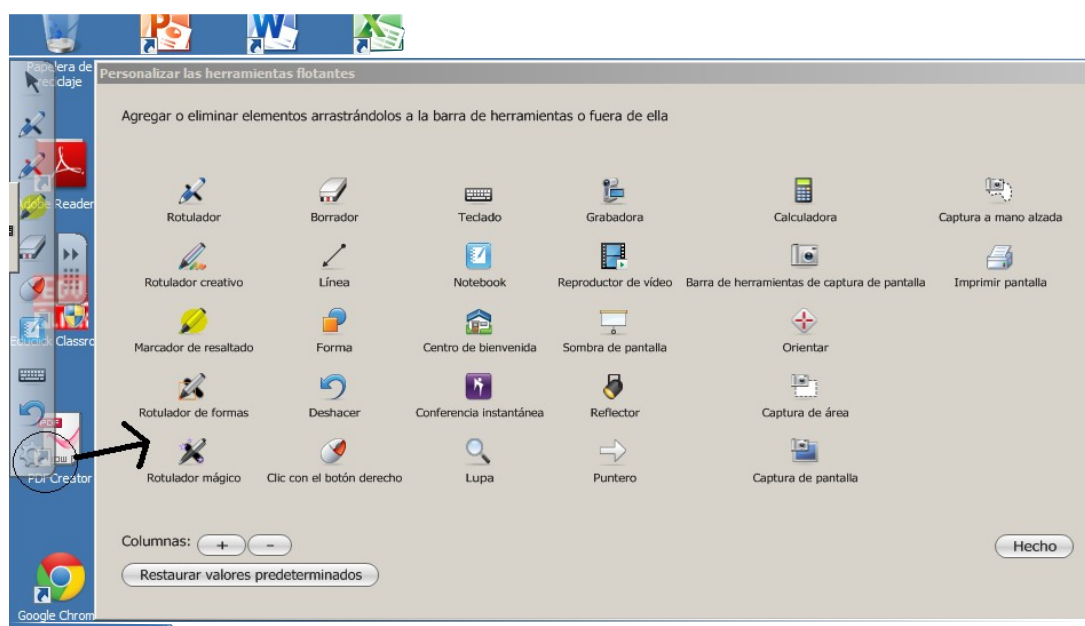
Papelera de reciclaje

Adobe Reader

Educlick Classro

PDF Creator

Google Chrom

Personalizar las herramientas flotantes

Agregar o eliminar elementos arrastrándolos a la barra de herramientas o fuera de ella

| | | | | | |
|---|---|---|---|---|---|
| Rotulador | Borrador | Teclado | Grabadora | Calculadora | Captura a mano alzada |
| Rotulador creativo | Línea | Notebook | Reproductor de vídeo | Barra de herramientas de captura de pantalla | Imprimir pantalla |
| Marcador de resaltado | Forma | Centro de bienvenida | Sombra de pantalla | Orientar | |
| Rotulador de formas | Deshacer | Conferencia instantánea | Reflector | Captura de área | |
| Rotulador mágico | Clic con el botón derecho | Lupa | Puntero | Captura de pantalla | |

Columnas: + −

Restaurar valores predeterminados

Hecho